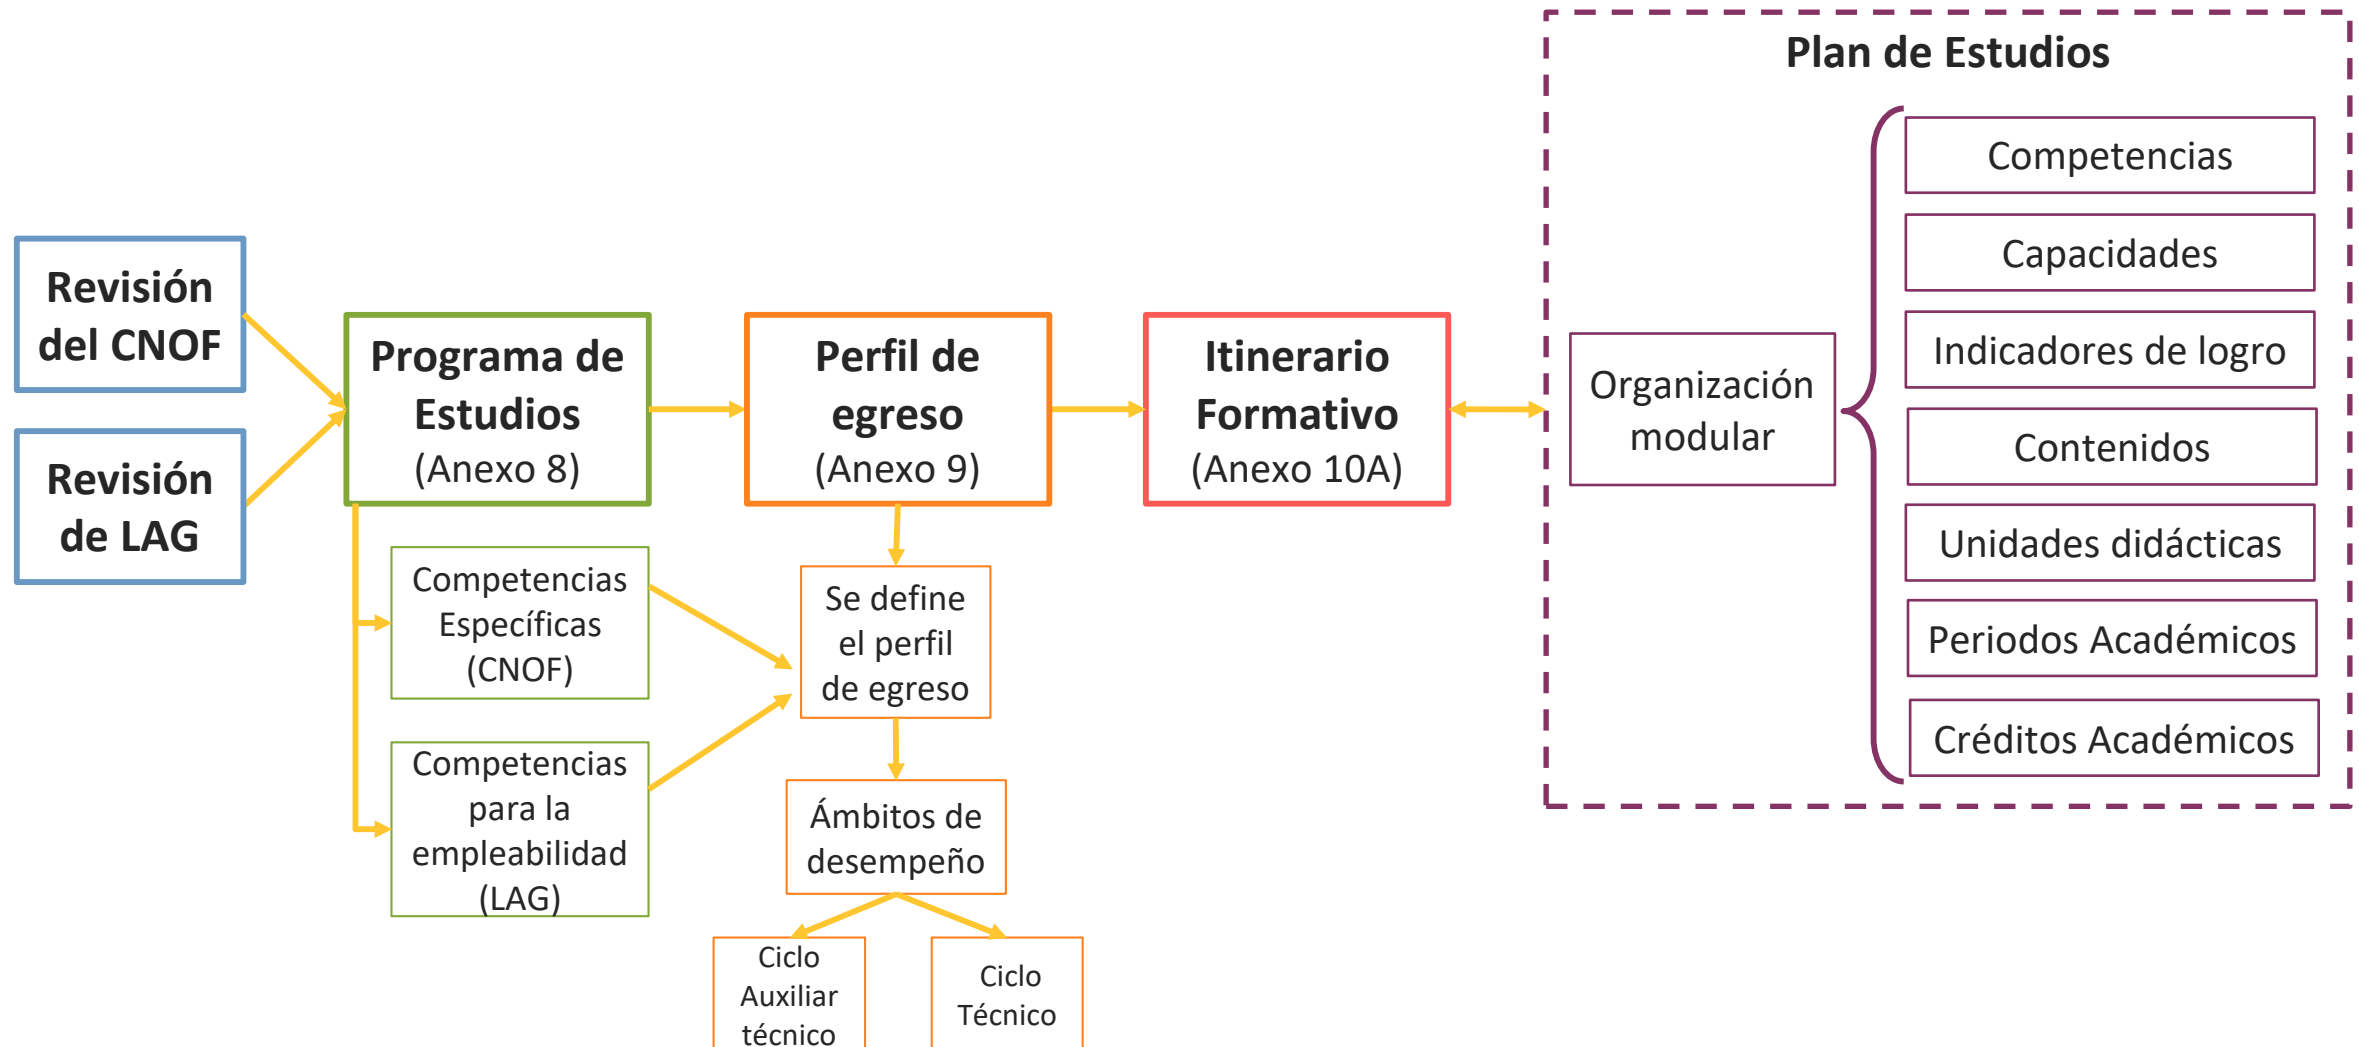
Revisión del CNOF

Revisión de LAG

Programa de Estudios (Anexo 8)

Perfil de egreso (Anexo 9)

Itinerario Formativo (Anexo 10A)

Plan de Estudios

Organización modular

Competencias

Capacidades

Indicadores de logro

Contenidos

Unidades didácticas

Periodos Académicos

Créditos Académicos

Competencias Específicas (CNOF)

Competencias para la empleabilidad (LAG)

Se define el perfil de egreso

Ámbitos de desempeño

Ciclo Auxiliar técnico

Ciclo Técnico